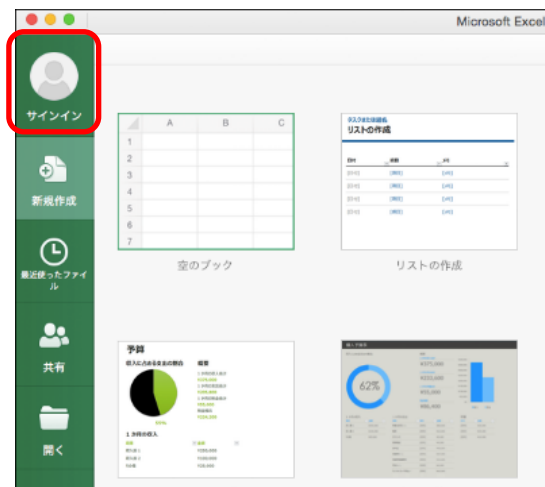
Microsoft Excel

サインイン

新規作成

最近使ったファイル

共有

開く

| | A | B | C |
|---|---|---|---|
| 1 | | | |
| 2 | | | |
| 3 | | | |
| 4 | | | |
| 5 | | | |
| 6 | | | |
| 7 | | | |

空のブック

リストの作成

リストの作成

予算

62%